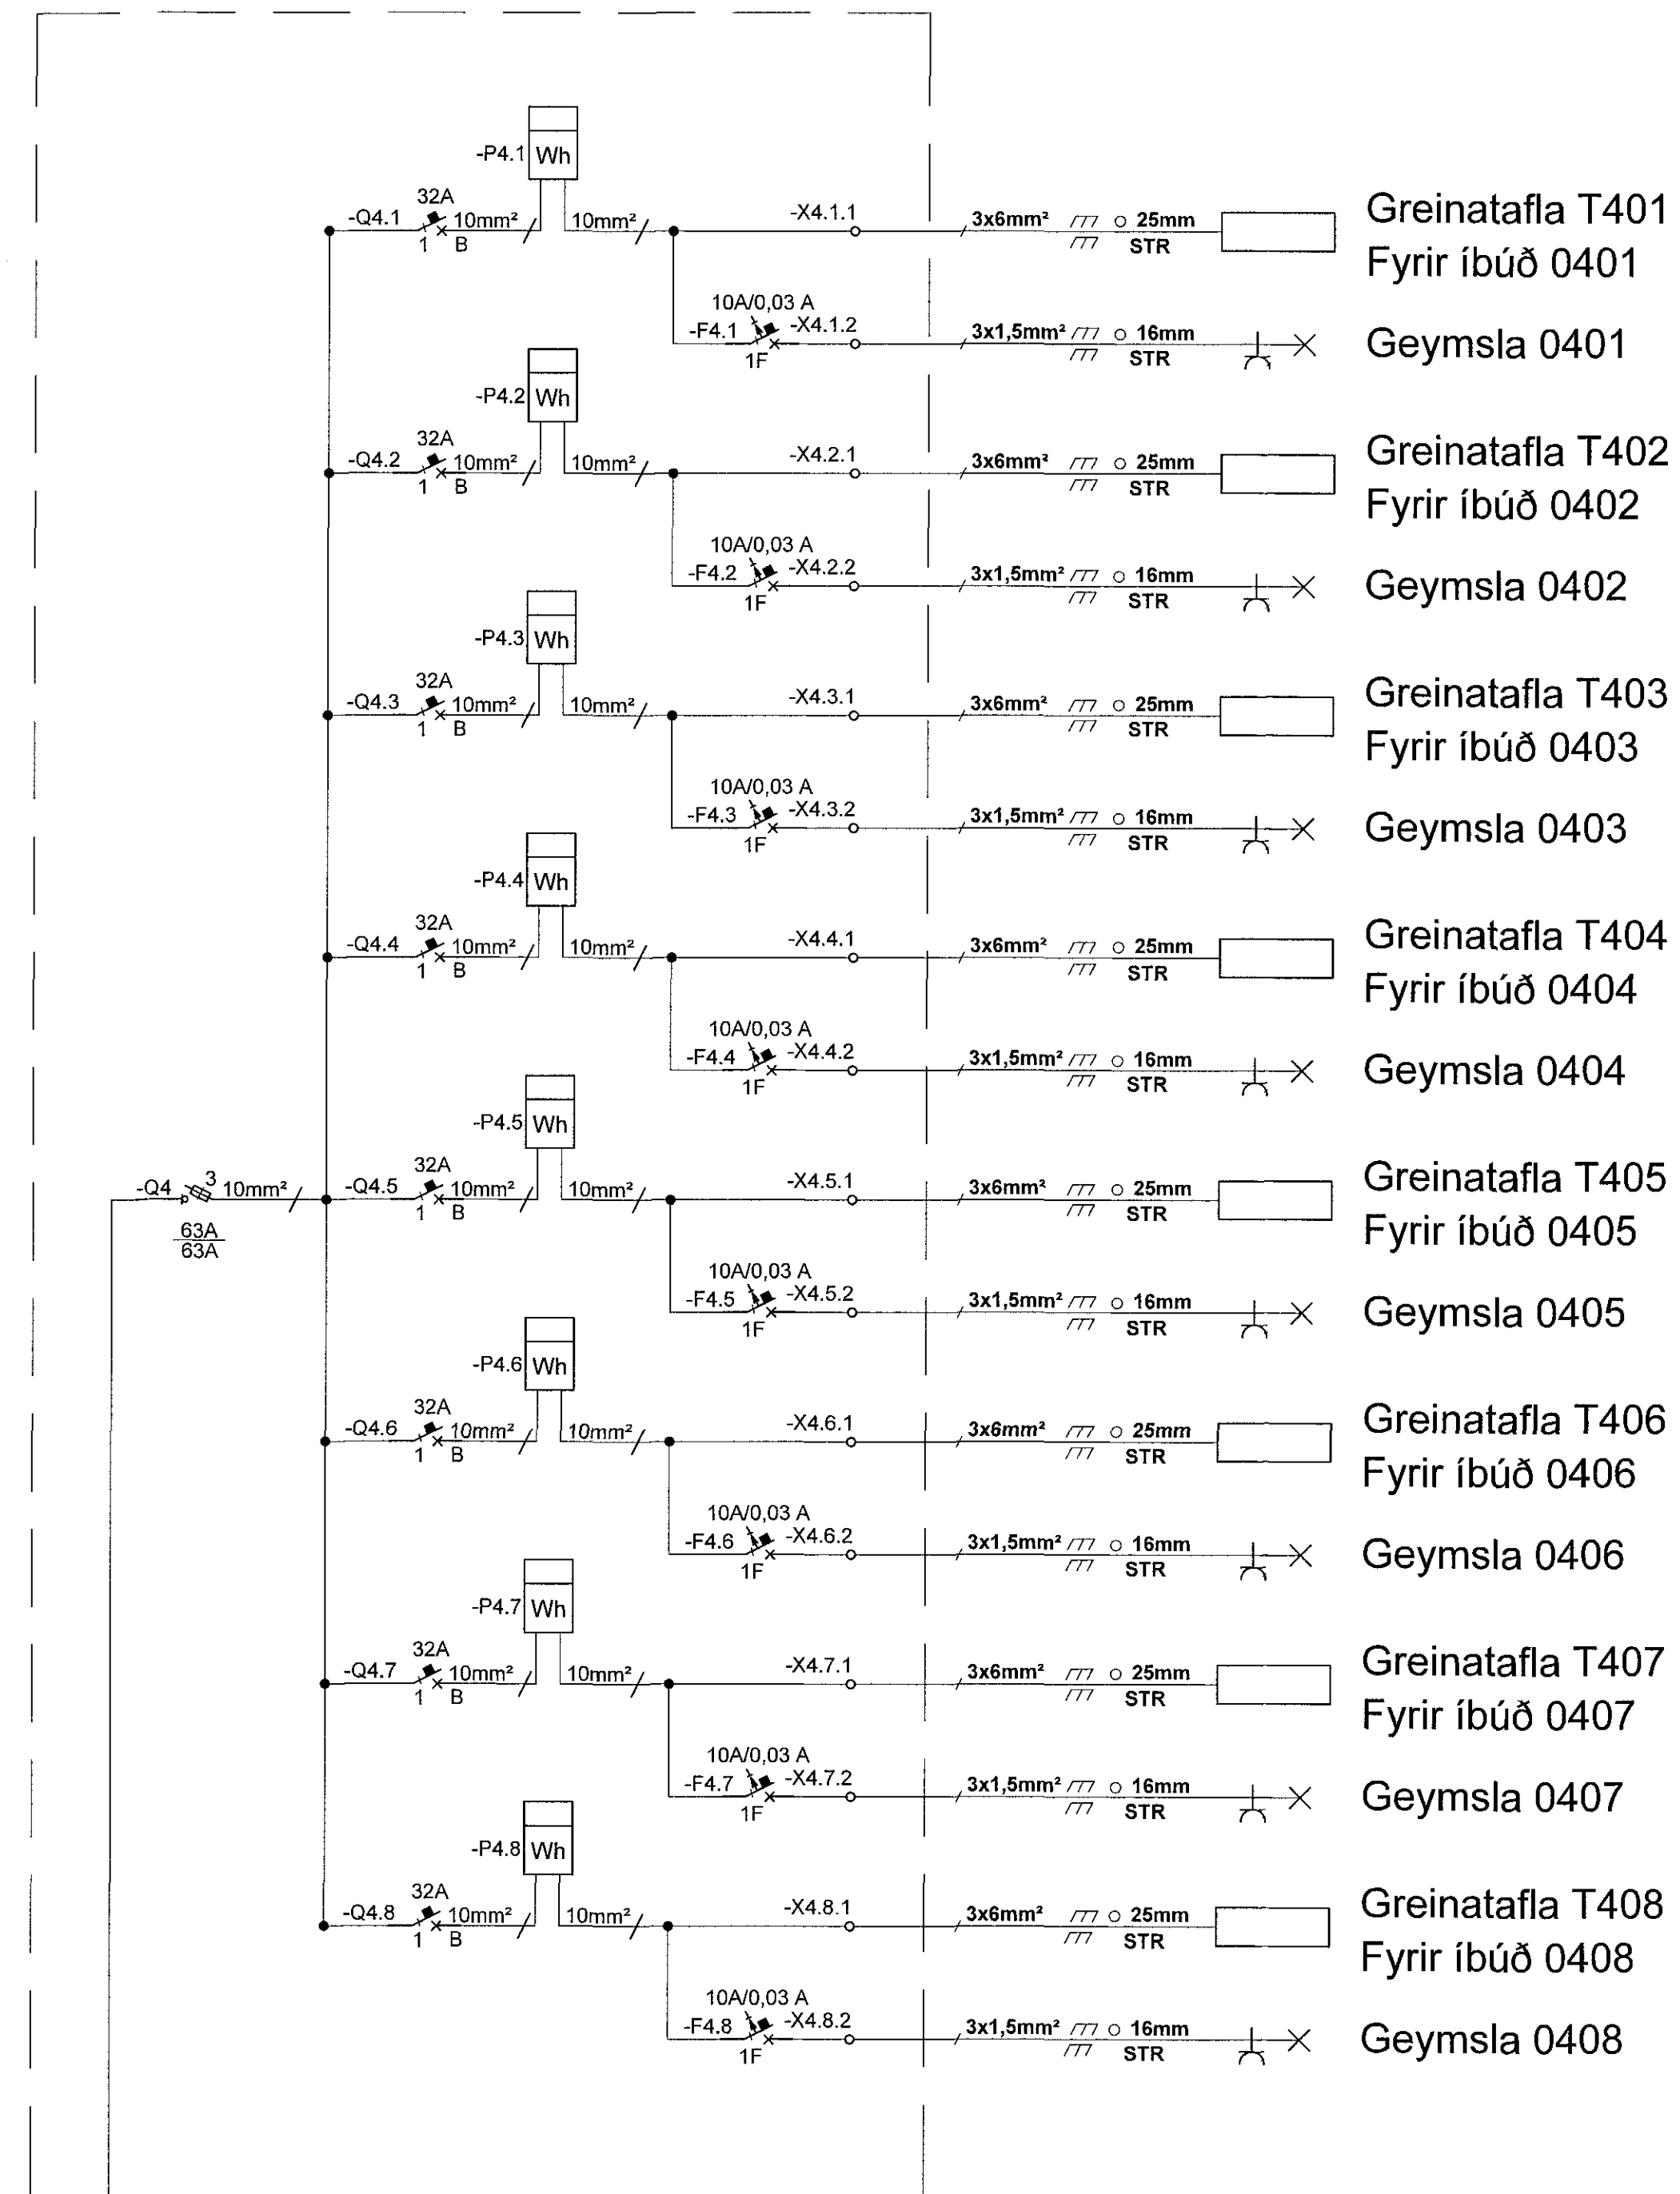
-P4.1 Wh
32A
-Q4.1 10mm²
1 B
10mm²
-X4.1.1
3x6mm² ○ 25mm
STR
Greinatafla T401
Fyrir íbúð 0401
10A/0,03 A
-F4.1 -X4.1.2
1F
3x1,5mm² ○ 16mm
STR
Geymsla 0401

-P4.2 Wh
32A
-Q4.2 10mm²
1 B
10mm²
-X4.2.1
3x6mm² ○ 25mm
STR
Greinatafla T402
Fyrir íbúð 0402
10A/0,03 A
-F4.2 -X4.2.2
1F
3x1,5mm² ○ 16mm
STR
Geymsla 0402

-P4.3 Wh
32A
-Q4.3 10mm²
1 B
10mm²
-X4.3.1
3x6mm² ○ 25mm
STR
Greinatafla T403
Fyrir íbúð 0403
10A/0,03 A
-F4.3 -X4.3.2
1F
3x1,5mm² ○ 16mm
STR
Geymsla 0403

-P4.4 Wh
32A
-Q4.4 10mm²
1 B
10mm²
-X4.4.1
3x6mm² ○ 25mm
STR
Greinatafla T404
Fyrir íbúð 0404
10A/0,03 A
-F4.4 -X4.4.2
1F
3x1,5mm² ○ 16mm
STR
Geymsla 0404

-P4.5 Wh
-Q4 3 10mm²
$\frac{63A}{63A}$
32A
-Q4.5 10mm²
1 B
10mm²
-X4.5.1
3x6mm² ○ 25mm
STR
Greinatafla T405
Fyrir íbúð 0405
10A/0,03 A
-F4.5 -X4.5.2
1F
3x1,5mm² ○ 16mm
STR
Geymsla 0405

-P4.6 Wh
32A
-Q4.6 10mm²
1 B
10mm²
-X4.6.1
3x6mm² ○ 25mm
STR
Greinatafla T406
Fyrir íbúð 0406
10A/0,03 A
-F4.6 -X4.6.2
1F
3x1,5mm² ○ 16mm
STR
Geymsla 0406

-P4.7 Wh
32A
-Q4.7 10mm²
1 B
10mm²
-X4.7.1
3x6mm² ○ 25mm
STR
Greinatafla T407
Fyrir íbúð 0407
10A/0,03 A
-F4.7 -X4.7.2
1F
3x1,5mm² ○ 16mm
STR
Geymsla 0407

-P4.8 Wh
32A
-Q4.8 10mm²
1 B
10mm²
-X4.8.1
3x6mm² ○ 25mm
STR
Greinatafla T408
Fyrir íbúð 0408
10A/0,03 A
-F4.8 -X4.8.2
1F
3x1,5mm² ○ 16mm
STR
Geymsla 0408